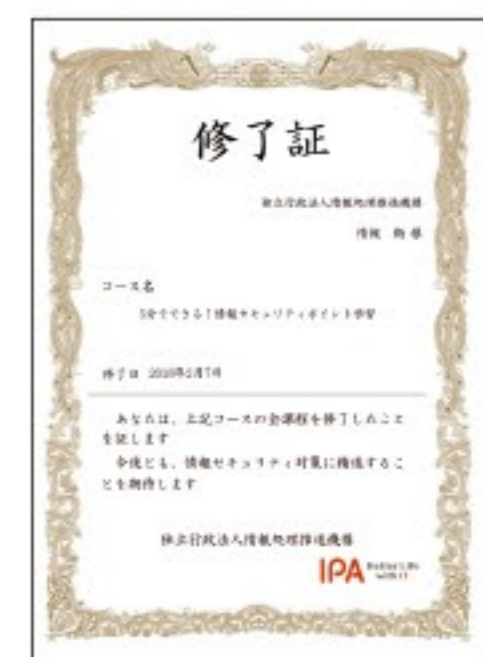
修了証

独立行政法人情報処理推進機構
情報 夠 様

コース名
5分でできる!情報セキュリティポイント学習

修了日 2018年2月7日

あなたは、上記コースの全課程を修了したことを証します
今後とも、情報セキュリティ対策に精進することを期待します

独立行政法人情報処理推進機構

IPA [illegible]